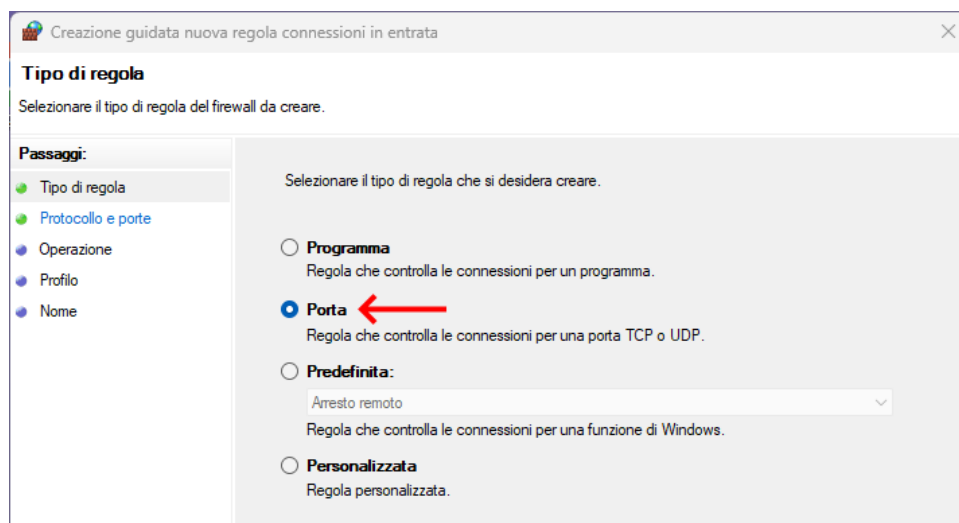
Creazione guidata nuova regola connessioni in entrata

Tipo di regola

Selezionare il tipo di regola del firewall da creare.

Passaggi:
Tipo di regola
Protocollo e porte
Operazione
Profilo
Nome

Selezionare il tipo di regola che si desidera creare.

Programma
Regola che controlla le connessioni per un programma.

Porta
Regola che controlla le connessioni per una porta TCP o UDP.

Predefinita:
Arresto remoto
Regola che controlla le connessioni per una funzione di Windows.

Personalizzata
Regola personalizzata.